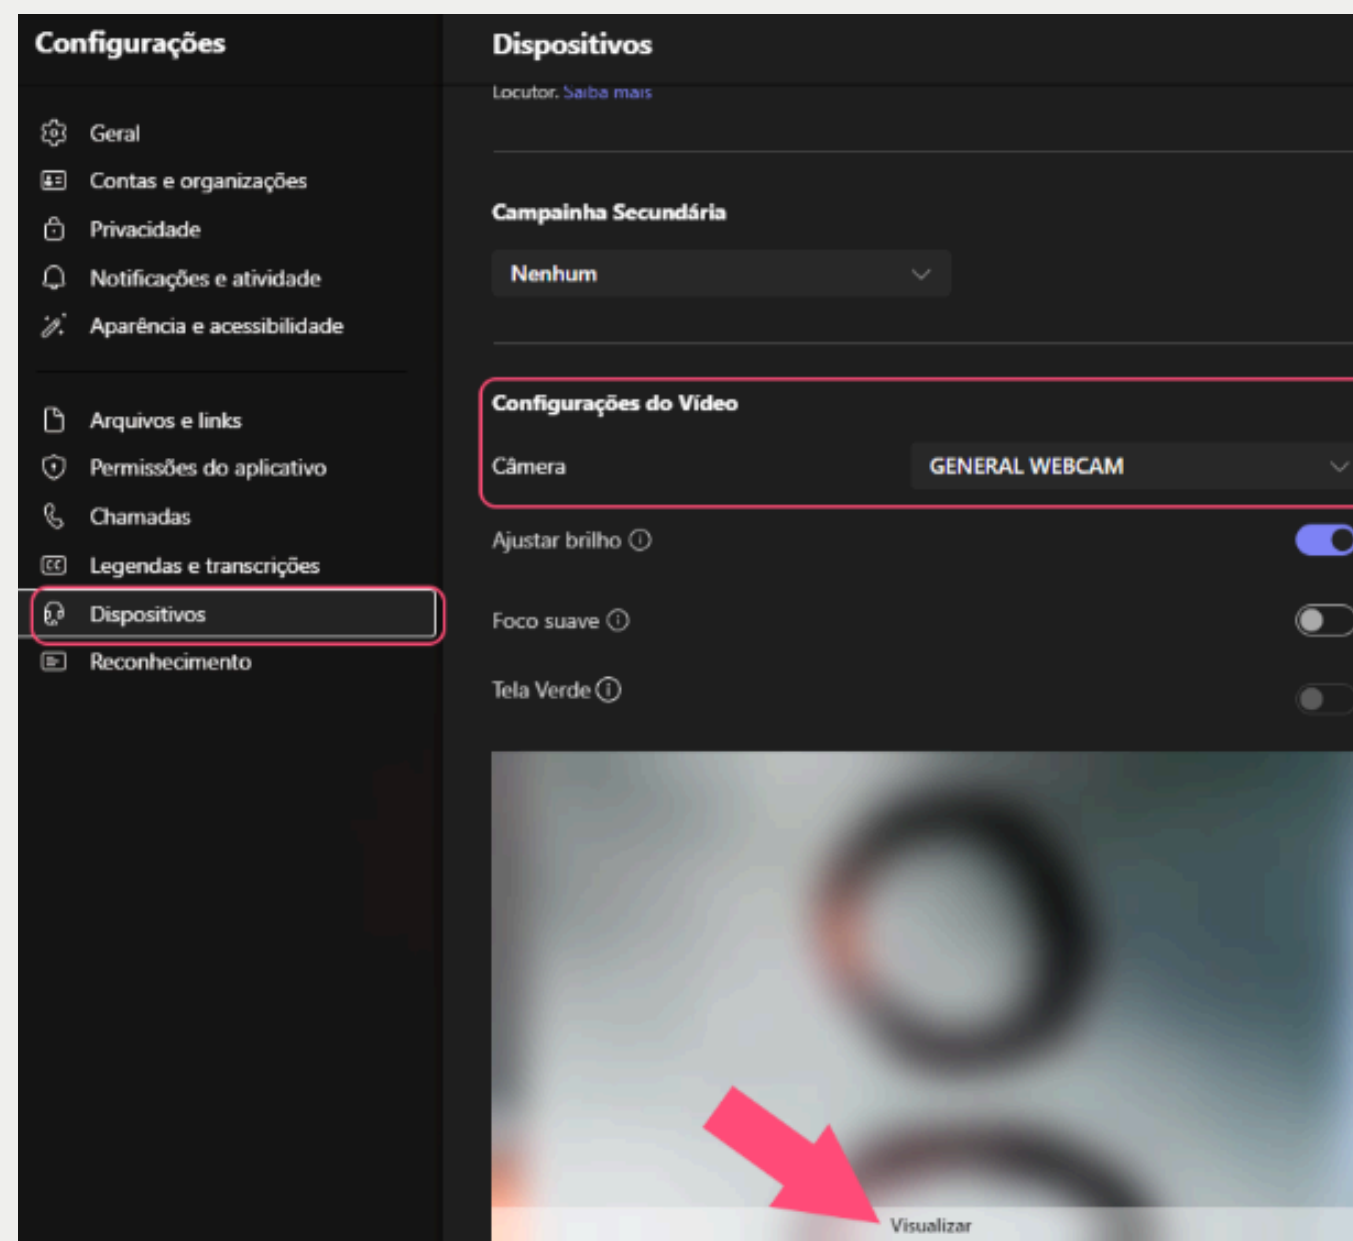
Configurações

Geral
Contas e organizações
Privacidade
Notificações e atividade
Aparência e acessibilidade

Arquivos e links
Permissões do aplicativo
Chamadas
Legendas e transcrições
Dispositivos
Reconhecimento

Dispositivos

Locutor. Saiba mais

Campainha Secundária

Nenhum

Configurações do Vídeo

Câmera

GENERAL WEBCAM

Ajustar brilho

Foco suave

Tela Verde

Visualizar